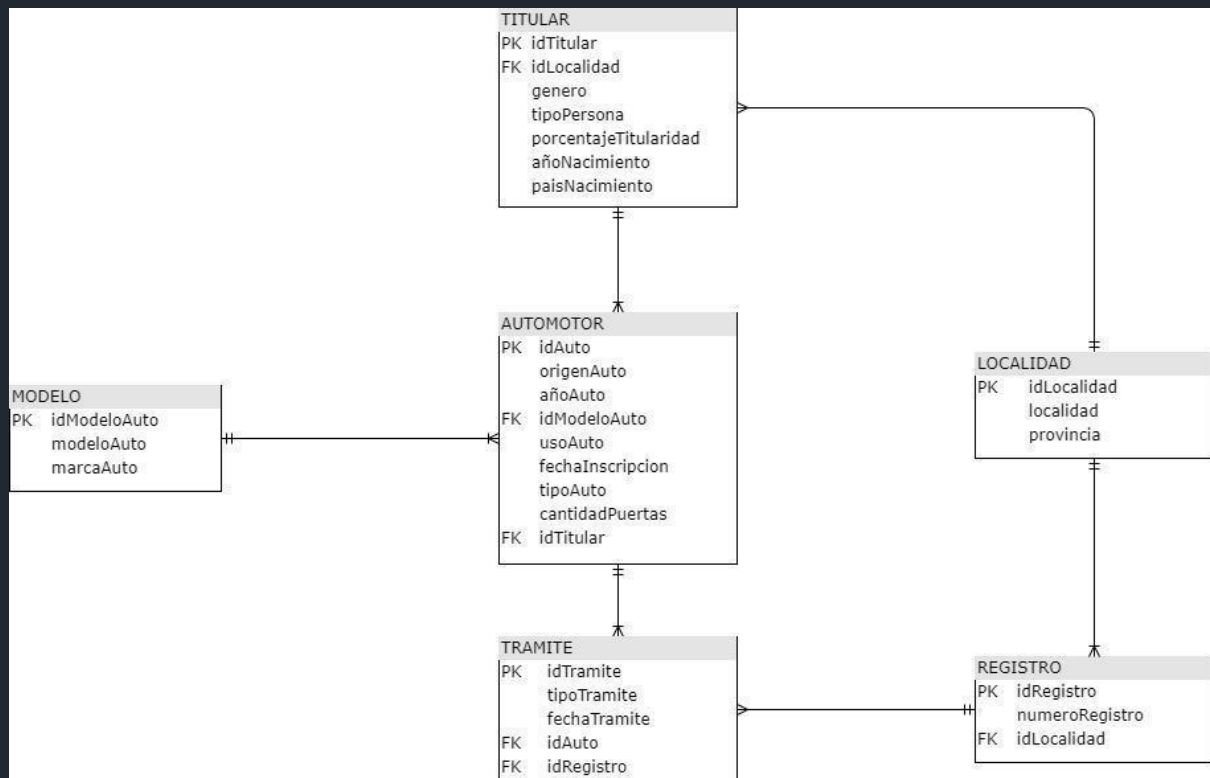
TITULAR
PK idTitular
FK idLocalidad
genero
tipoPersona
porcentajeTitularidad
añoNacimiento
paisNacimiento

AUTOMOTOR
PK idAuto
origenAuto
añoAuto
FK idModeloAuto
usoAuto
fechaInscripcion
tipoAuto
cantidadPuertas
FK idTitular

MODELO
PK idModeloAuto
modeloAuto
marcaAuto

LOCALIDAD
PK idLocalidad
localidad
provincia

TRAMITE
PK idTramite
tipoTramite
fechaTramite
FK idAuto
FK idRegistro

REGISTRO
PK idRegistro
numeroRegistro
FK idLocalidad